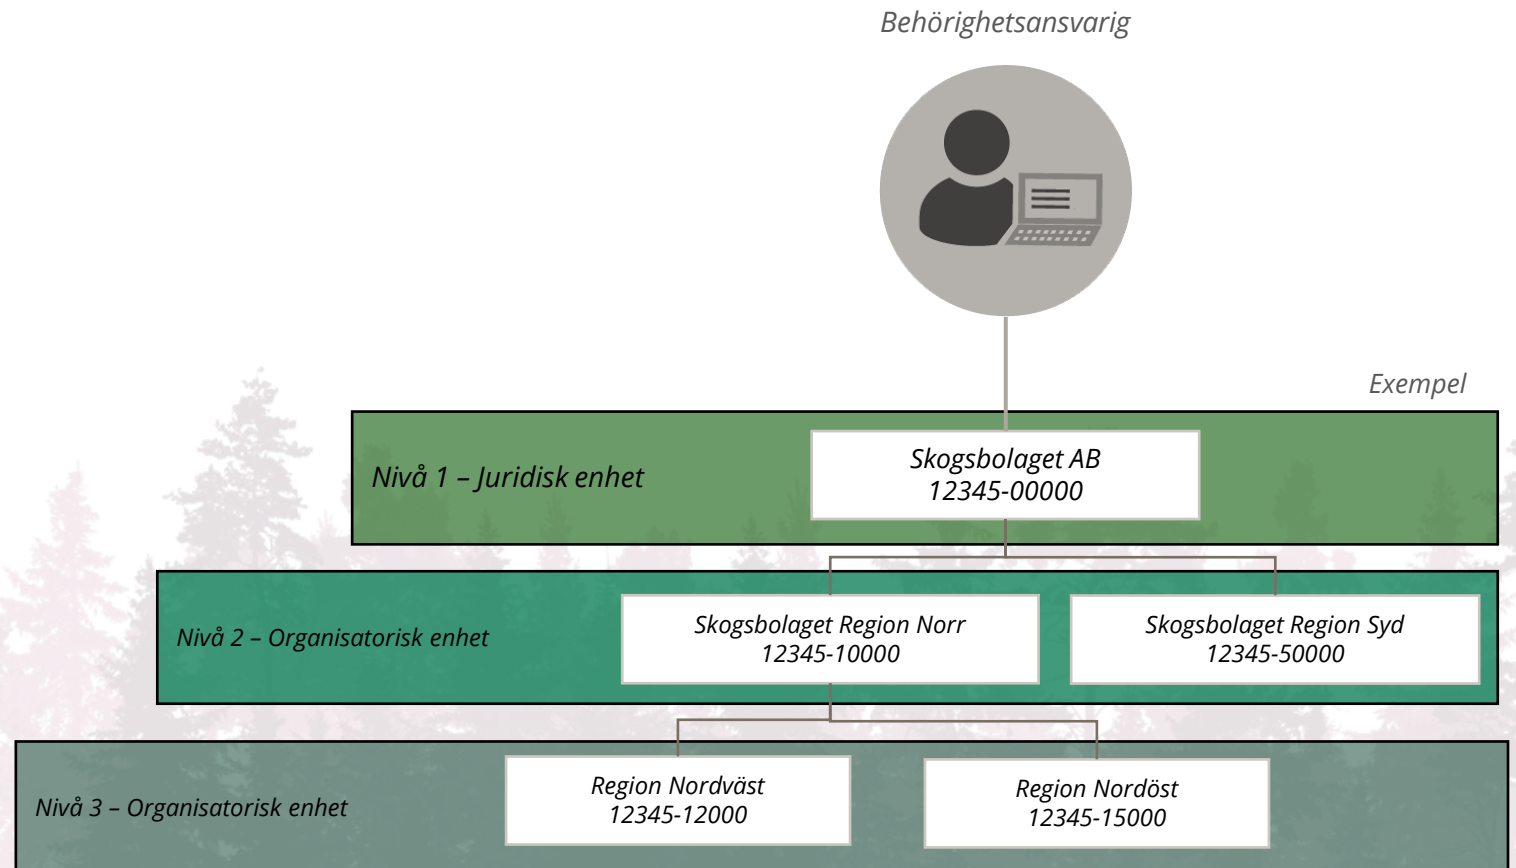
Behörighetsansvarig

Exempel

Nivå 1 – Juridisk enhet

Skogsbolaget AB
12345-00000

Nivå 2 – Organisatorisk enhet

Skogsbolaget Region Norr
12345-10000

Skogsbolaget Region Syd
12345-50000

Nivå 3 – Organisatorisk enhet

Region Nordväst
12345-12000

Region Nordöst
12345-15000